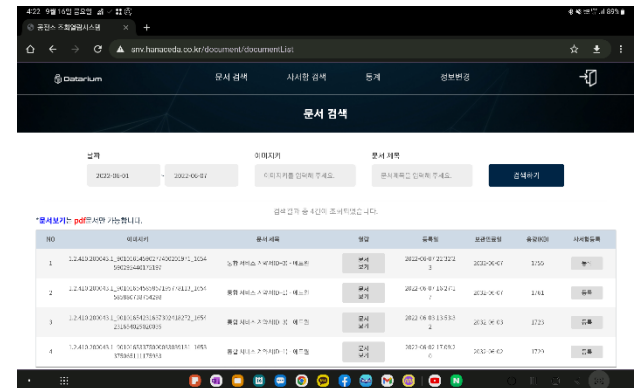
4:22 9월 16일 금요일 ■ · ⊞ ⌂ 89%

통합소 조회열람시스템 ×  +

anv.hanaceda.co.kr/document/documentList

Datarium  문서 검색  사사항 검색  통계  정보변경

문서 검색

날짜
2022-06-01 ~ 2022-06-07

이미지키
이미지키를 입력해 주세요.

문서 제목
문서제목을 입력해 주세요.

검색하기

검색 결과 총 4건이 조회되었습니다.

*문서보기는 pdf문서만 가능합니다.

| NO | 이미지키 | 문서 제목 | 원문 | 등록일 | 문서생성일 | 용량(KB) | 사사항등록 |
|---|---|---|---|---|---|---|---|
| 1 | 1.2.410.200045.1_9033016458627400250911_1654586236440875897 | 통합 서비스 조회처리 - 테스트 | 문서보기 | 2022-06-07 22:33:23 | 2022-06-07 | 1755 | 등록 |
| 2 | 1.2.410.200045.1_9033016456957167811371_1654560867767754298 | 통합 서비스 조회처리 - 테스트 | 문서보기 | 2022-06-07 15:27:47 | 2022-06-07 | 1761 | 등록 |
| 3 | 1.2.410.200045.1_9033016541357302018272_1654231604052820955 | 통합 서비스 조회처리 - 테스트 | 문서보기 | 2022-06-03 13:53:52 | 2022-06-03 | 1723 | 등록 |
| 4 | 1.2.410.200045.1_9033016477590093881811_1654179585111175993 | 통합 서비스 조회처리 - 테스트 | 문서보기 | 2022-06-02 17:03:30 | 2022-06-02 | 1723 | 등록 |